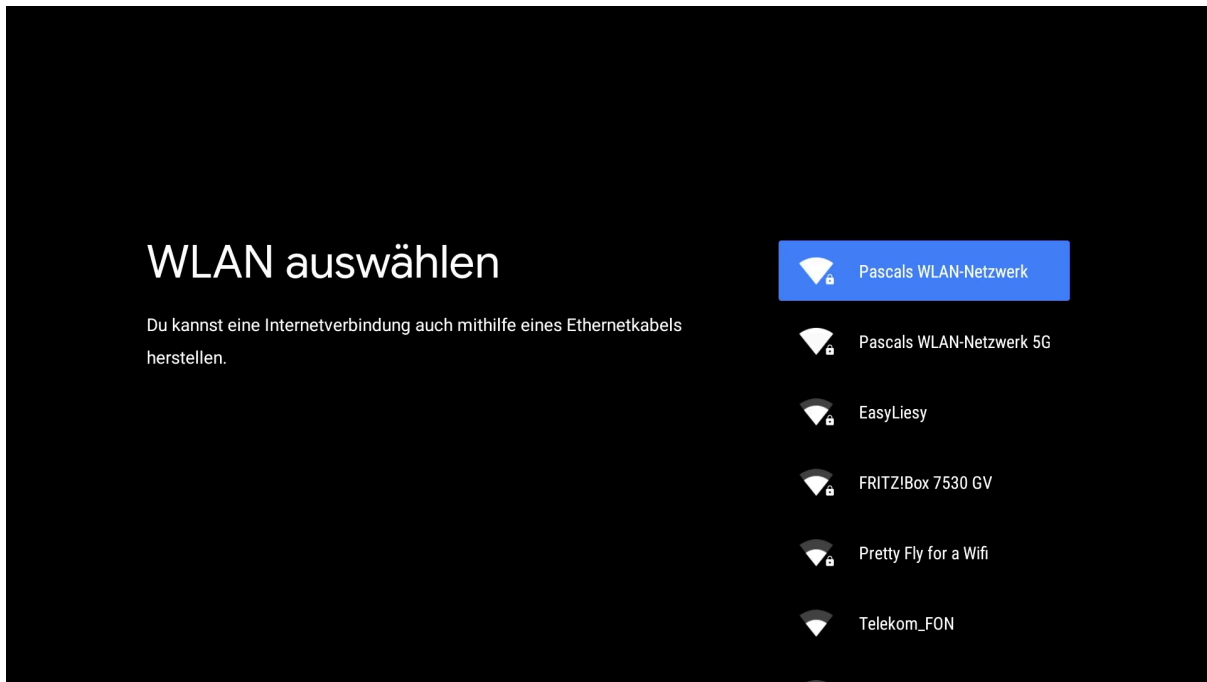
WLAN auswählen

Du kannst eine Internetverbindung auch mithilfe eines Ethernetkabels herstellen.

Pascals WLAN-Netzwerk

Pascals WLAN-Netzwerk 5G

EasyLiesy

FRITZ!Box 7530 GV

Pretty Fly for a Wifi

Telekom_FON